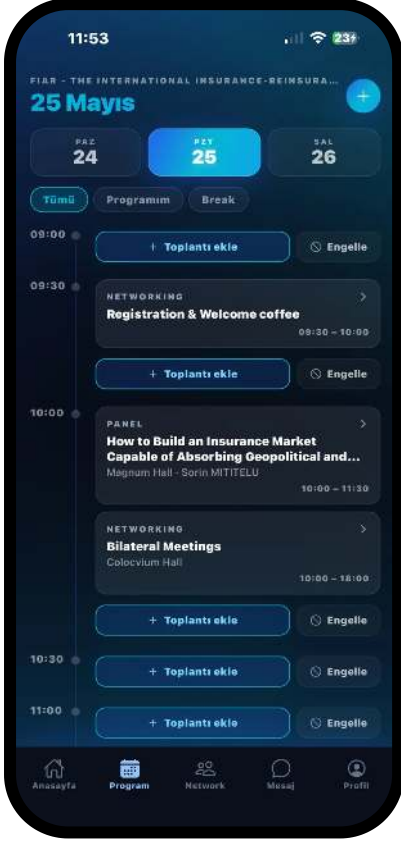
11:53

23

FIAR - THE INTERNATIONAL INSURANCE-REINSURA...

25 Mayıs

+

PAZ
24

PZT
25

SAL
26

Tümü

Programım

Break

09:00

+ Toplantı ekle

Engelle

09:30

NETWORKING

Registration & Welcome coffee

09:30 – 10:00

+ Toplantı ekle

Engelle

10:00

PANEL

How to Build an Insurance Market Capable of Absorbing Geopolitical and...

Magnum Hall · Sorin MITITELU

10:00 – 11:30

NETWORKING

Bilateral Meetings

Colocvium Hall

10:00 – 18:00

+ Toplantı ekle

Engelle

10:30

+ Toplantı ekle

Engelle

11:00

+ Toplantı ekle

Engelle

Anasayfa

Program

Network

Mesaj

Profil